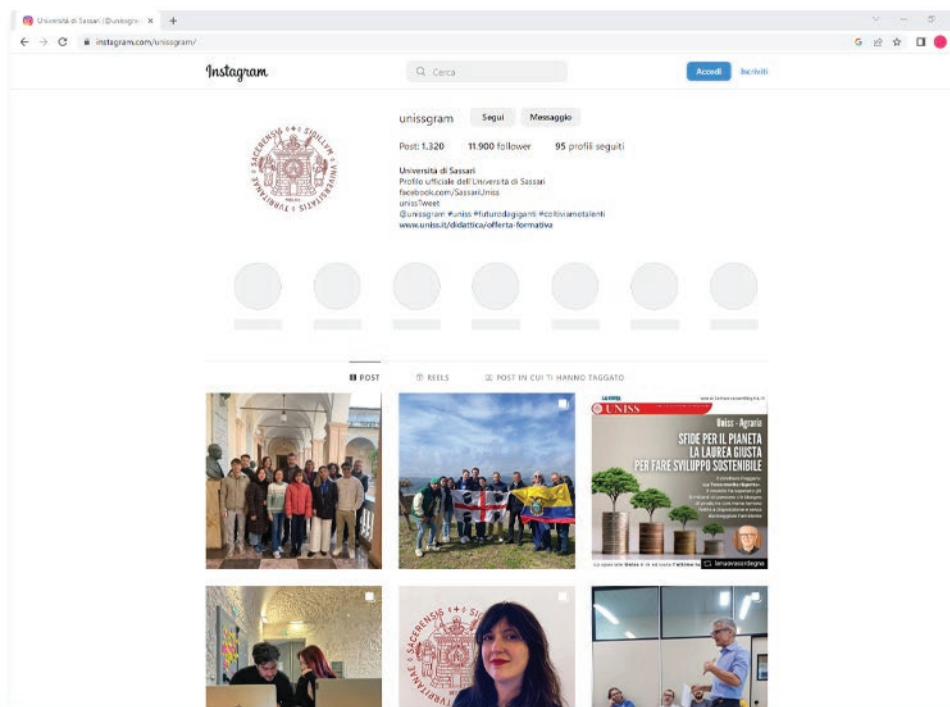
Università di Sassari (@unissgra ×

instagram.com/unissgram/

Instagram

Cerca

Accedi Iscriviti

unissgram Segui Messaggio

Post: 1.320 11.900 follower 95 profili seguiti

Università di Sassari
Profilo ufficiale dell'Università di Sassari
facebook.com/SassariUniss
unissTweet
@unissgram #uniss #futurodagiganti #coltiviamotalenti
www.uniss.it/didattica/offerta-formativa

POST REELS POST IN CUI TI HANNO TAGGATO

UNISS

Uniss - Agraria

SFIDE PER IL PIANETA LA LAUREA GIUSTA PER FARE SVILUPPO SOSTENIBILE

lanuovasardegna